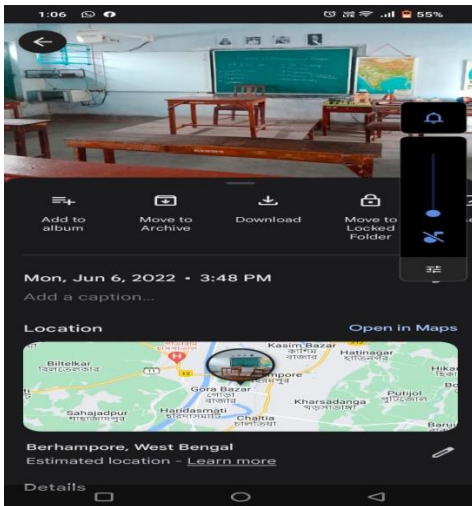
1:06 55%

Add to album

Move to Archive

Download

Move to Locked Folder

Mon, Jun 6, 2022 • 3:48 PM

Add a caption...

Location

Open in Maps

Biltelkar
বিলতেলকার

Kasim Bazar
কাশিম বাজার

Hatinagar
হাতিনগর

Hikal

Gora Bazar
গোরা বাজার

Berhampore
বহরমপুর

Sahajadpur
শাহজাদপুর

Haridasmati

Chaltia
চালতিয়া

Khagra

Khársadanga
খড়সাডাঙা

Puitjol

Barui

11

12

Berhampore, West Bengal

Estimated location - Learn more

Details